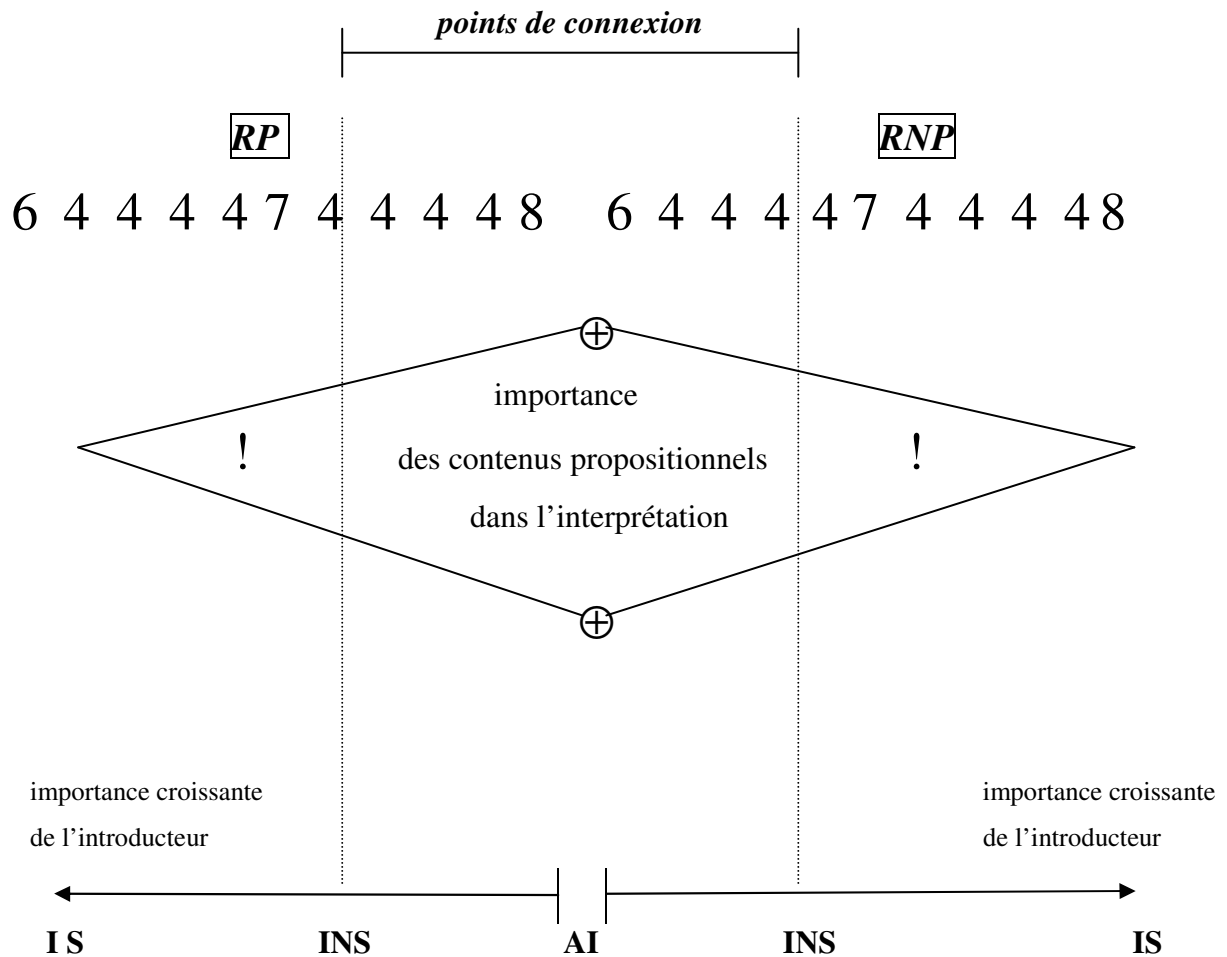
points de connexion

RP

RNP

6 4 4 4 4 7 4 4 4 4 8 6 4 4 4 4 7 4 4 4 4 8

⊕

importance

des contenus propositionnels

dans l'interprétation

!

!

⊕

importance croissante de l'introducteur

importance croissante de l'introducteur

I S

INS

AI

INS

IS